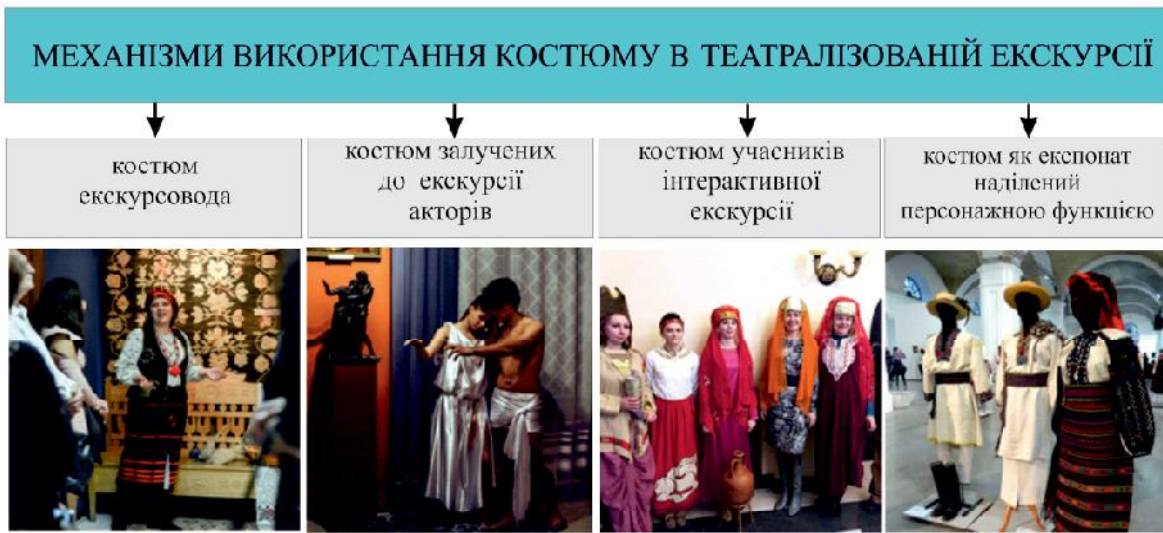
МЕХАНІЗМИ ВИКОРИСТАННЯ КОСТЮМУ В ТЕАТРАЛІЗОВАНІЙ ЕКСКУРСІЇ

костюм екскурсовода

костюм залучених до екскурсії акторів

костюм учасників інтерактивної екскурсії

костюм як експонат наділений персонажною функцією